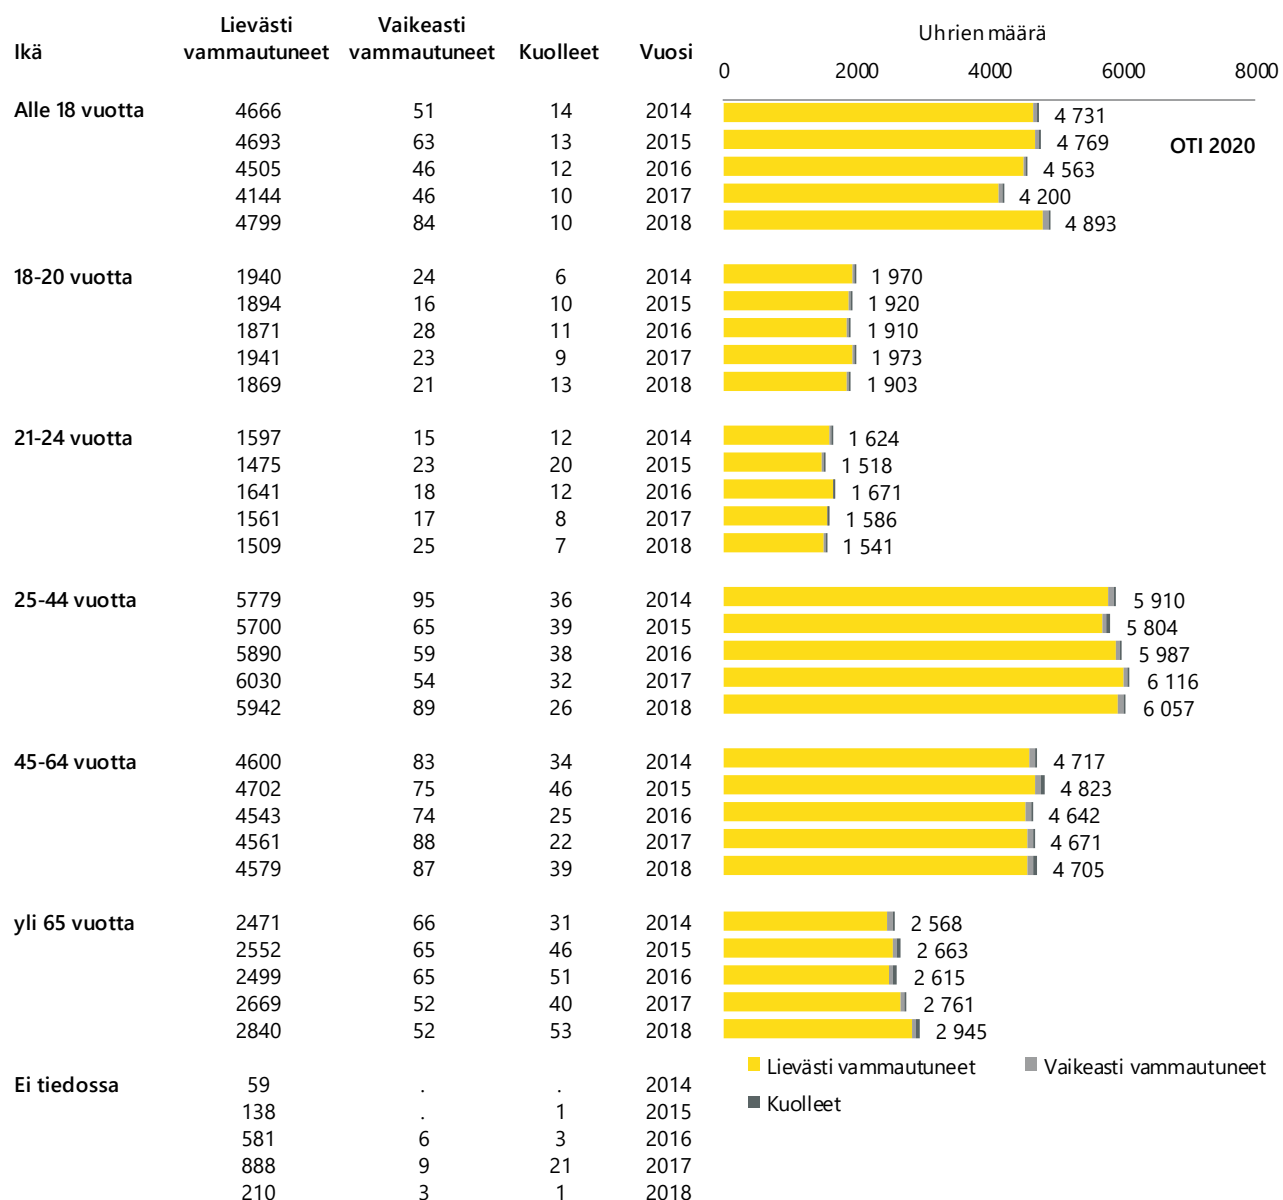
| Ikä | Lievästi vammautuneet | Vaikeasti vammautuneet | Kuolleet | Vuosi |
|---|---|---|---|---|
| Alle 18 vuotta | 4666 | 51 | 14 | 2014 |
| | 4693 | 63 | 13 | 2015 |
| | 4505 | 46 | 12 | 2016 |
| | 4144 | 46 | 10 | 2017 |
| | 4799 | 84 | 10 | 2018 |
| 18-20 vuotta | 1940 | 24 | 6 | 2014 |
| | 1894 | 16 | 10 | 2015 |
| | 1871 | 28 | 11 | 2016 |
| | 1941 | 23 | 9 | 2017 |
| | 1869 | 21 | 13 | 2018 |
| 21-24 vuotta | 1597 | 15 | 12 | 2014 |
| | 1475 | 23 | 20 | 2015 |
| | 1641 | 18 | 12 | 2016 |
| | 1561 | 17 | 8 | 2017 |
| | 1509 | 25 | 7 | 2018 |
| 25-44 vuotta | 5779 | 95 | 36 | 2014 |
| | 5700 | 65 | 39 | 2015 |
| | 5890 | 59 | 38 | 2016 |
| | 6030 | 54 | 32 | 2017 |
| | 5942 | 89 | 26 | 2018 |
| 45-64 vuotta | 4600 | 83 | 34 | 2014 |
| | 4702 | 75 | 46 | 2015 |
| | 4543 | 74 | 25 | 2016 |
| | 4561 | 88 | 22 | 2017 |
| | 4579 | 87 | 39 | 2018 |
| yli 65 vuotta | 2471 | 66 | 31 | 2014 |
| | 2552 | 65 | 46 | 2015 |
| | 2499 | 65 | 51 | 2016 |
| | 2669 | 52 | 40 | 2017 |
| | 2840 | 52 | 53 | 2018 |
| Ei tiedossa | 59 | . | . | 2014 |
| | 138 | . | 1 | 2015 |
| | 581 | 6 | 3 | 2016 |
| | 888 | 9 | 21 | 2017 |
| | 210 | 3 | 1 | 2018 |

Uhrien määrä
0 2000 4000 6000 8000

OTI 2020

4 731
4 769
4 563
4 200
4 893
1 970
1 920
1 910
1 973
1 903
1 624
1 518
1 671
1 586
1 541
5 910
5 804
5 987
6 116
6 057
4 717
4 823
4 642
4 671
4 705
2 568
2 663
2 615
2 761
2 945

Lievästi vammautuneet
Vaikeasti vammautuneet
Kuolleet